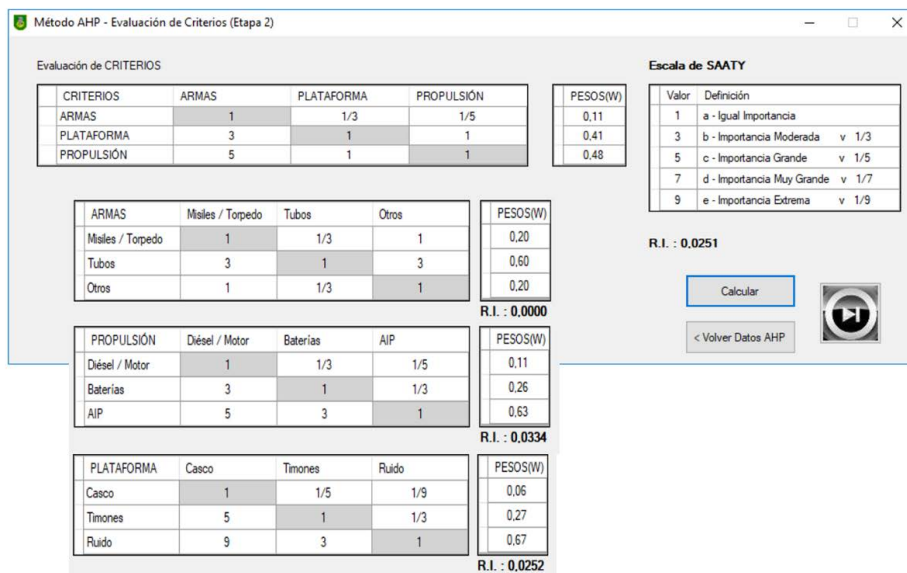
Método AHP - Evaluación de Criterios (Etapa 2)

Evaluación de CRITERIOS

| CRITERIOS | ARMAS | PLATAFORMA | PROPULSIÓN |
|---|---|---|---|
| ARMAS | 1 | 1/3 | 1/5 |
| PLATAFORMA | 3 | 1 | 1 |
| PROPULSIÓN | 5 | 1 | 1 |

| PESOS(W) |
|---|
| 0,11 |
| 0,41 |
| 0,48 |

Escala de SAATY

| Valor | Definición |
|---|---|
| 1 | a - Igual Importancia |
| 3 | b - Importancia Moderada v 1/3 |
| 5 | c - Importancia Grande v 1/5 |
| 7 | d - Importancia Muy Grande v 1/7 |
| 9 | e - Importancia Extrema v 1/9 |

R.I. : 0,0251

| ARMAS | Misiles / Torpedo | Tubos | Otros |
|---|---|---|---|
| Misiles / Torpedo | 1 | 1/3 | 1 |
| Tubos | 3 | 1 | 3 |
| Otros | 1 | 1/3 | 1 |

| PESOS(W) |
|---|
| 0,20 |
| 0,60 |
| 0,20 |

R.I. : 0,0000

Calcular

< Volver Datos AHP

| PROPULSIÓN | Diésel / Motor | Baterías | AIP |
|---|---|---|---|
| Diésel / Motor | 1 | 1/3 | 1/5 |
| Baterías | 3 | 1 | 1/3 |
| AIP | 5 | 3 | 1 |

| PESOS(W) |
|---|
| 0,11 |
| 0,26 |
| 0,63 |

R.I. : 0,0334

| PLATAFORMA | Casco | Timones | Ruido |
|---|---|---|---|
| Casco | 1 | 1/5 | 1/9 |
| Timones | 5 | 1 | 1/3 |
| Ruido | 9 | 3 | 1 |

| PESOS(W) |
|---|
| 0,06 |
| 0,27 |
| 0,67 |

R.I. : 0,0252